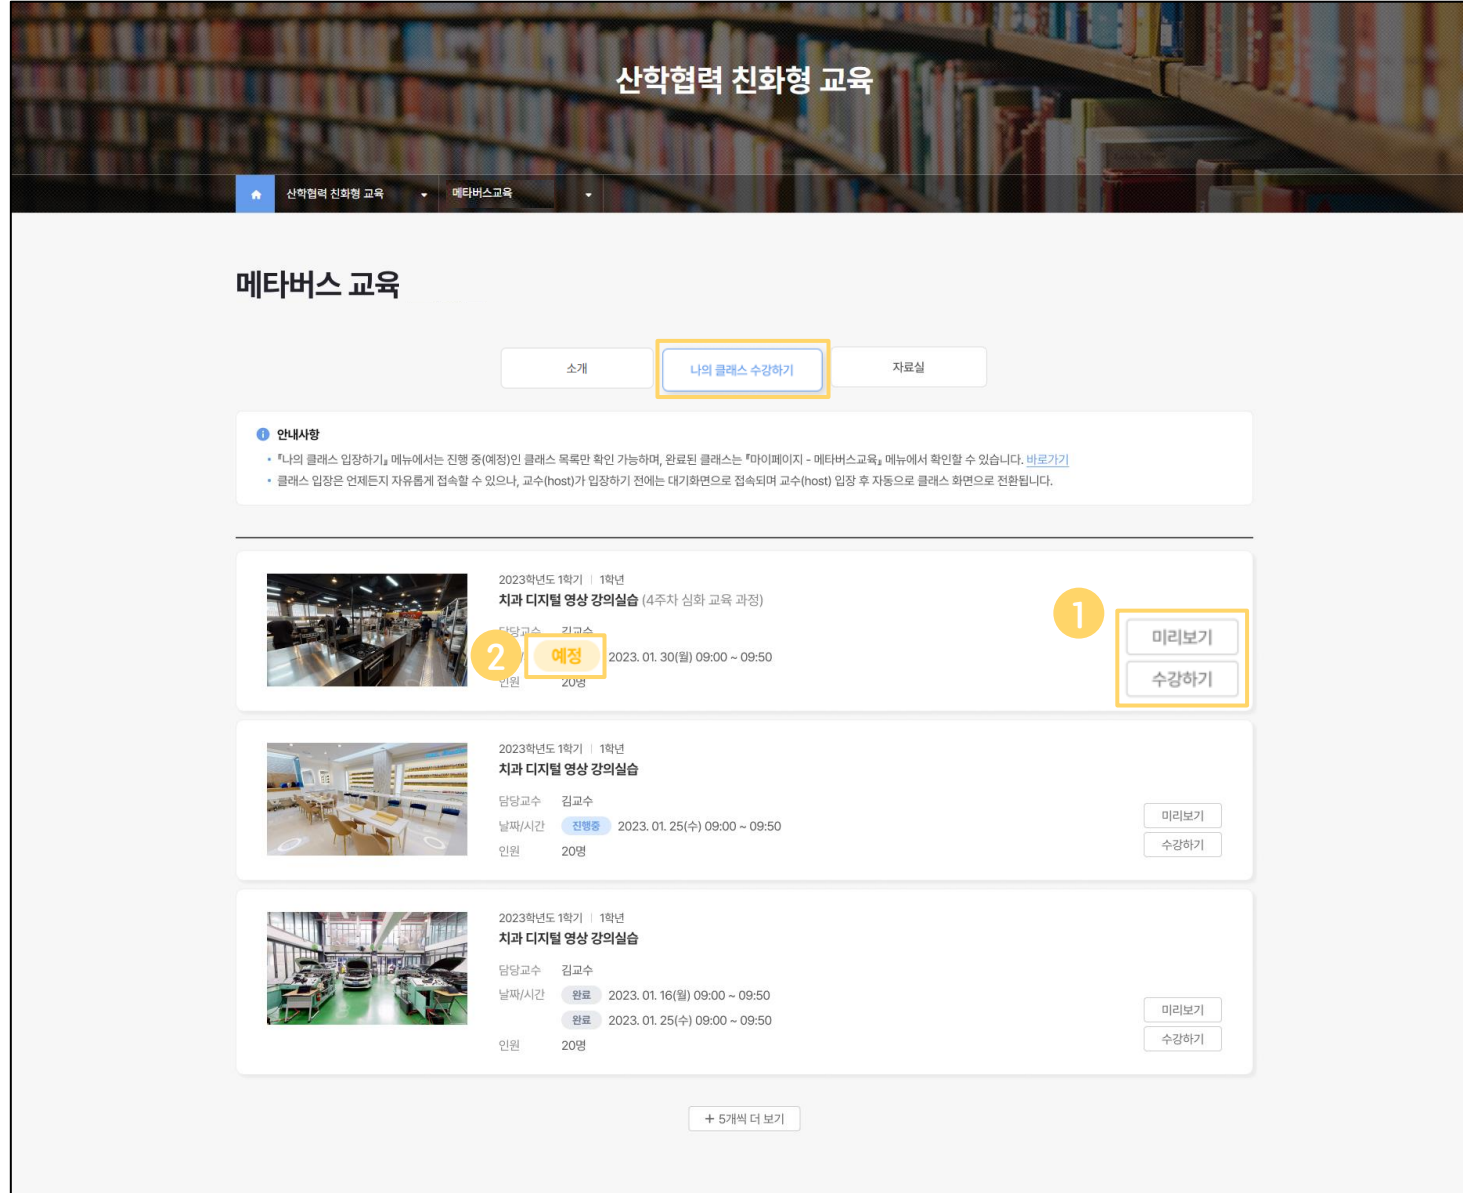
산학협력 친화형 교육

산학협력 친화형 교육 메타버스교육

메타버스 교육

소개 나의 클래스 수강하기 자료실

안내사항
• 『나의 클래스 입장하기』 메뉴에서는 진행 중(예정)인 클래스 목록만 확인 가능하며, 완료된 클래스는 『마이페이지 - 메타버스교육』 메뉴에서 확인할 수 있습니다. 바로가기
• 클래스 입장은 언제든지 자유롭게 접속할 수 있으나, 교수(host)가 입장하기 전에는 대기화면으로 접속되며 교수(host) 입장 후 자동으로 클래스 화면으로 전환됩니다.

2023학년도 1학기 | 1학년
치과 디지털 영상 강의실습 (4주차 심화 교육 과정)
담당교수 김교수
2 예정 2023. 01. 30(월) 09:00 ~ 09:50
인원 20명
1
미리보기
수강하기

2023학년도 1학기 | 1학년
치과 디지털 영상 강의실습
담당교수 김교수
날짜/시간 진행중 2023. 01. 25(수) 09:00 ~ 09:50
인원 20명
미리보기
수강하기

2023학년도 1학기 | 1학년
치과 디지털 영상 강의실습
담당교수 김교수
날짜/시간 완료 2023. 01. 16(월) 09:00 ~ 09:50
완료 2023. 01. 25(수) 09:00 ~ 09:50
인원 20명
미리보기
수강하기

+ 5개씩 더 보기